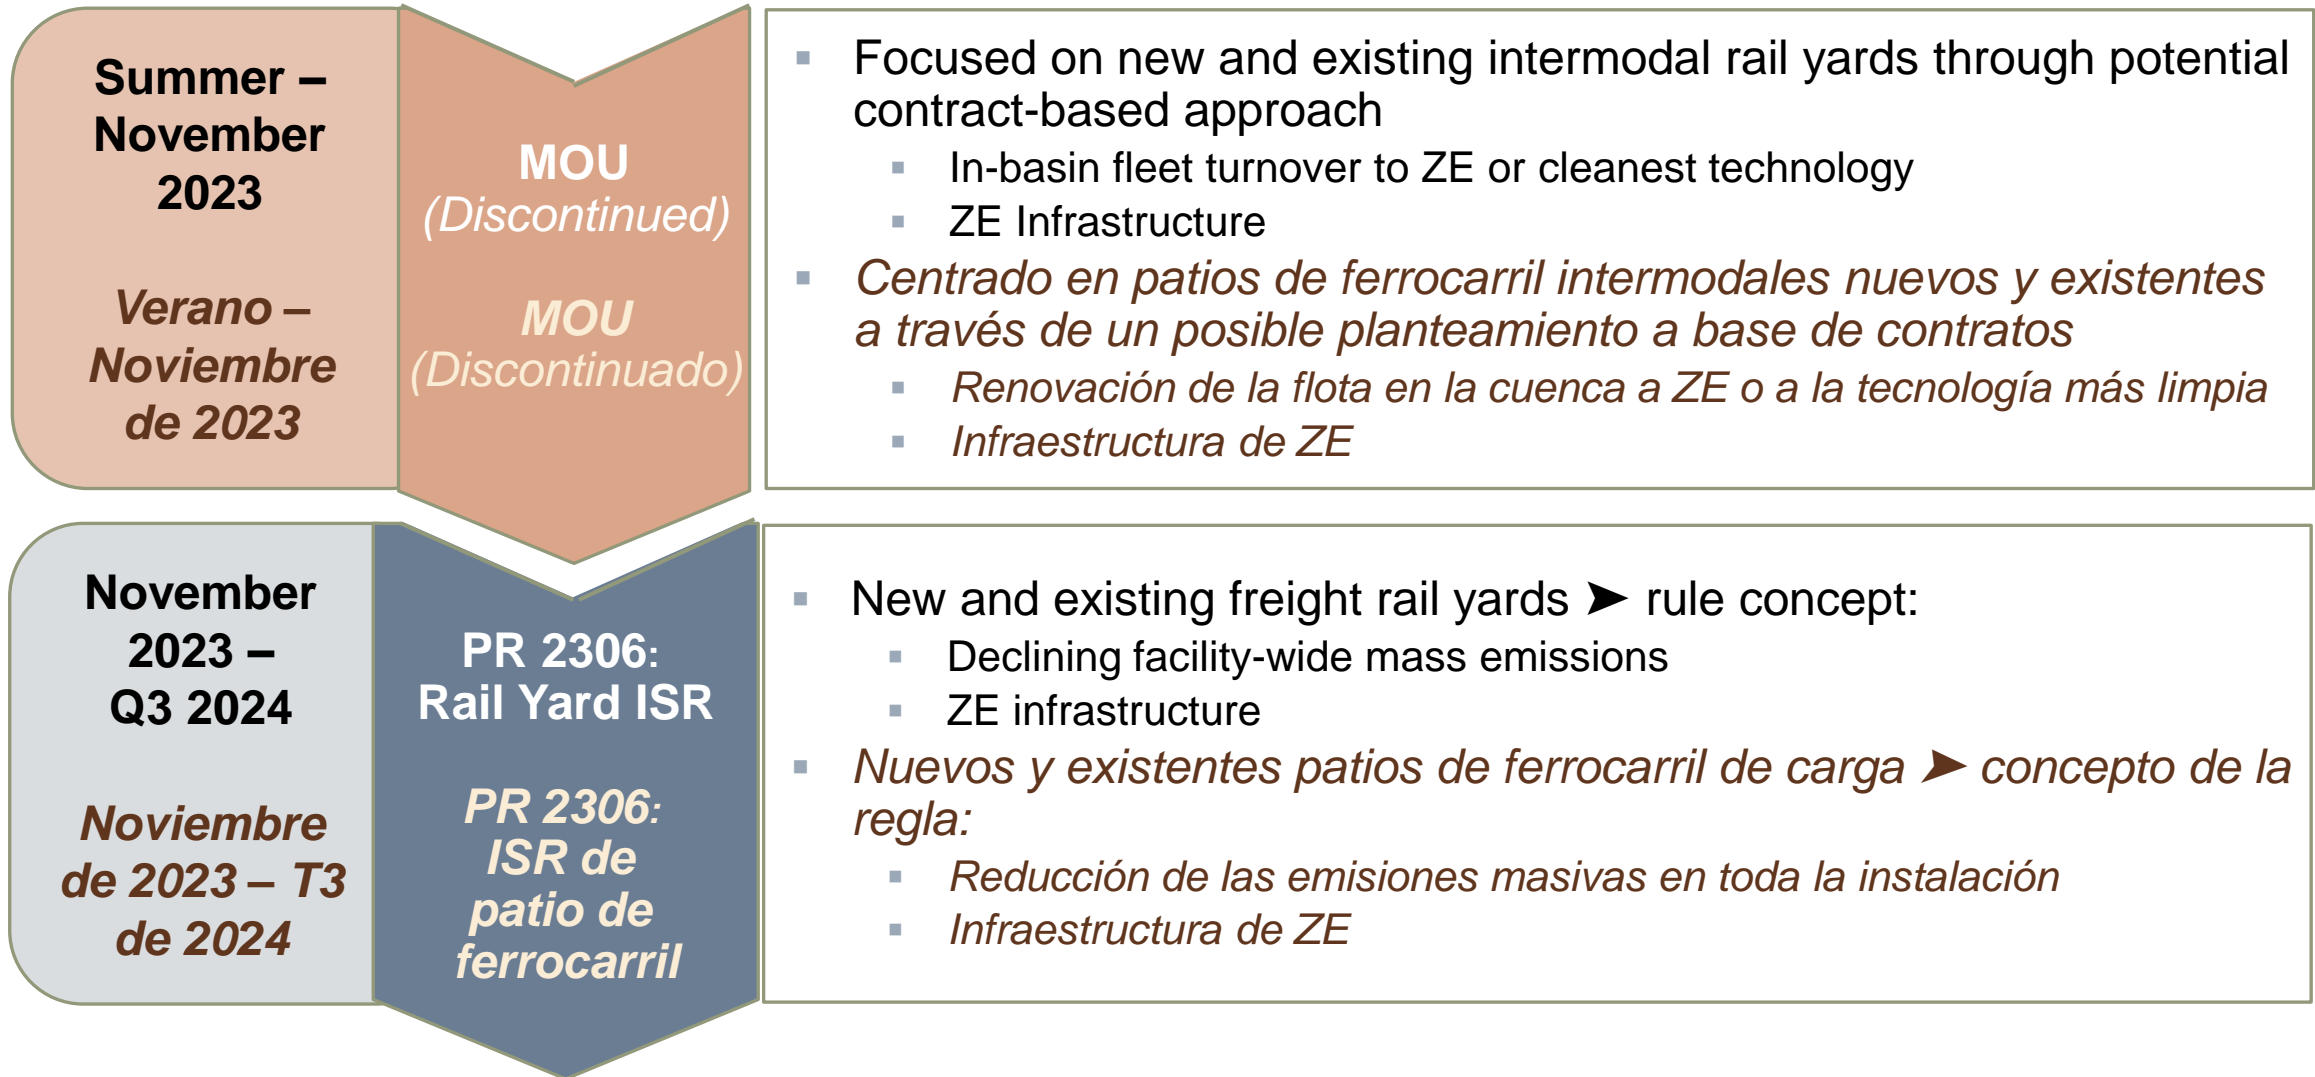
Summer – November 2023

Verano – Noviembre de 2023

MOU (Discontinued)

MOU (Discontinuado)

▪ Focused on new and existing intermodal rail yards through potential contract-based approach
▪ In-basin fleet turnover to ZE or cleanest technology
▪ ZE Infrastructure
▪ Centrado en patios de ferrocarril intermodales nuevos y existentes a través de un posible planteamiento a base de contratos
▪ Renovación de la flota en la cuenca a ZE o a la tecnología más limpia
▪ Infraestructura de ZE

November 2023 – Q3 2024

Noviembre de 2023 – T3 de 2024

PR 2306: Rail Yard ISR

PR 2306: ISR de patio de ferrocarril

▪ New and existing freight rail yards ➤ rule concept:
▪ Declining facility-wide mass emissions
▪ ZE infrastructure
▪ Nuevos y existentes patios de ferrocarril de carga ➤ concepto de la regla:
▪ Reducción de las emisiones masivas en toda la instalación
▪ Infraestructura de ZE